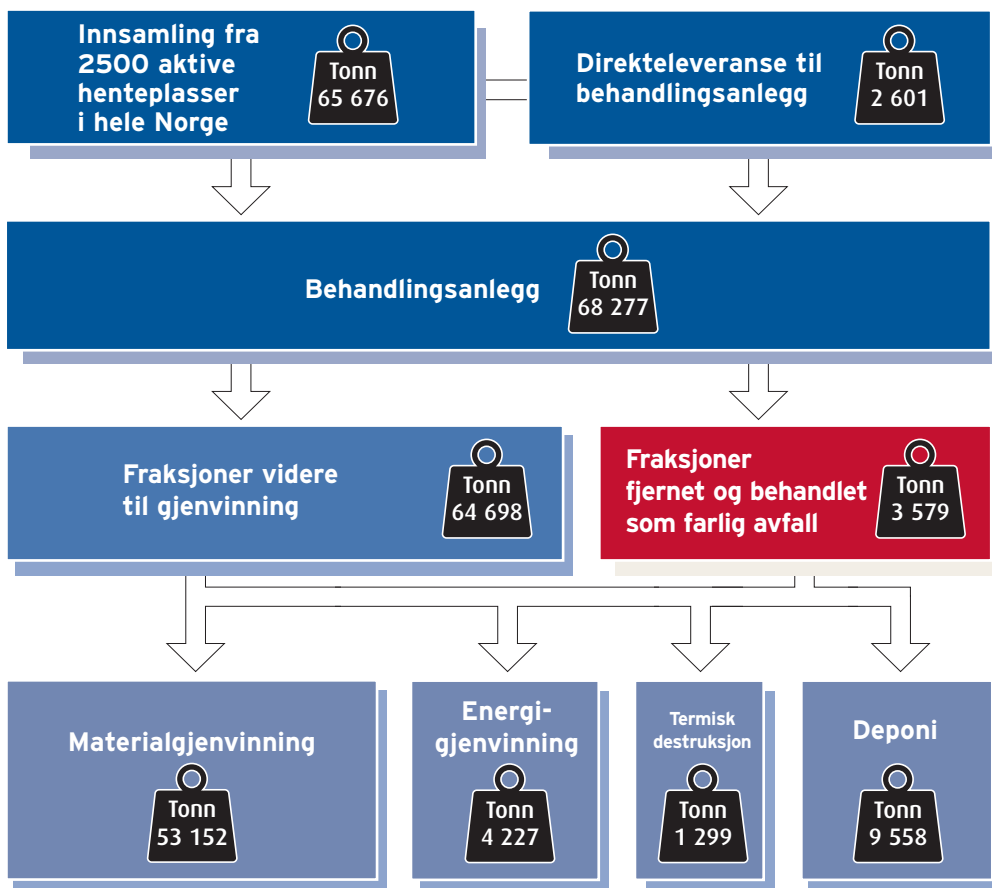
Innsamling fra 2500 aktive henteplasser i hele Norge

Tonn
65 676

Direkteleveranse til behandlingsanlegg

Tonn
2 601

Behandlingsanlegg

Tonn
68 277

Fraksjoner videre til gjenvinning

Tonn
64 698

Fraksjoner fjernet og behandlet som farlig avfall

Tonn
3 579

Materialgjenvinning

Tonn
53 152

Energigjenvinning

Tonn
4 227

Termisk destruksjon

Tonn
1 299

Deponi

Tonn
9 558